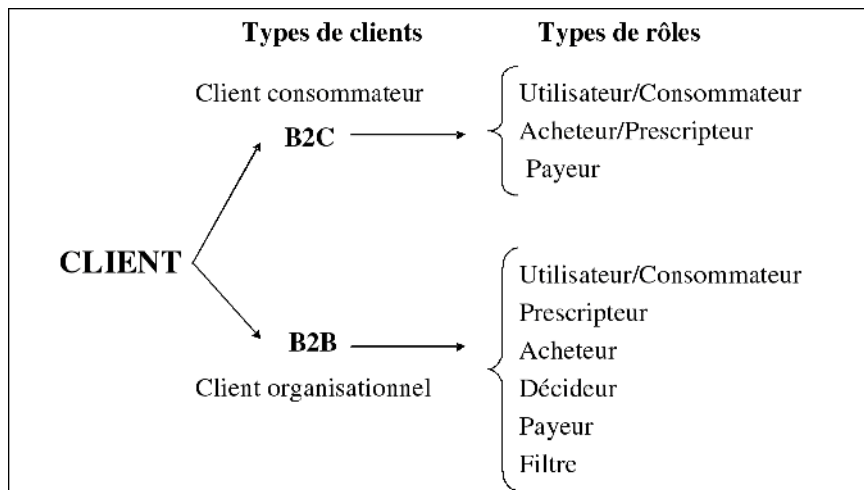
Types de clients

Types de rôles

Client consommateur

B2C

Utilisateur/Consommateur
Acheteur/Prescripteur
Payeur

CLIENT

B2B

Client organisationnel

Utilisateur/Consommateur
Prescripteur
Acheteur
Décideur
Payeur
Filtre